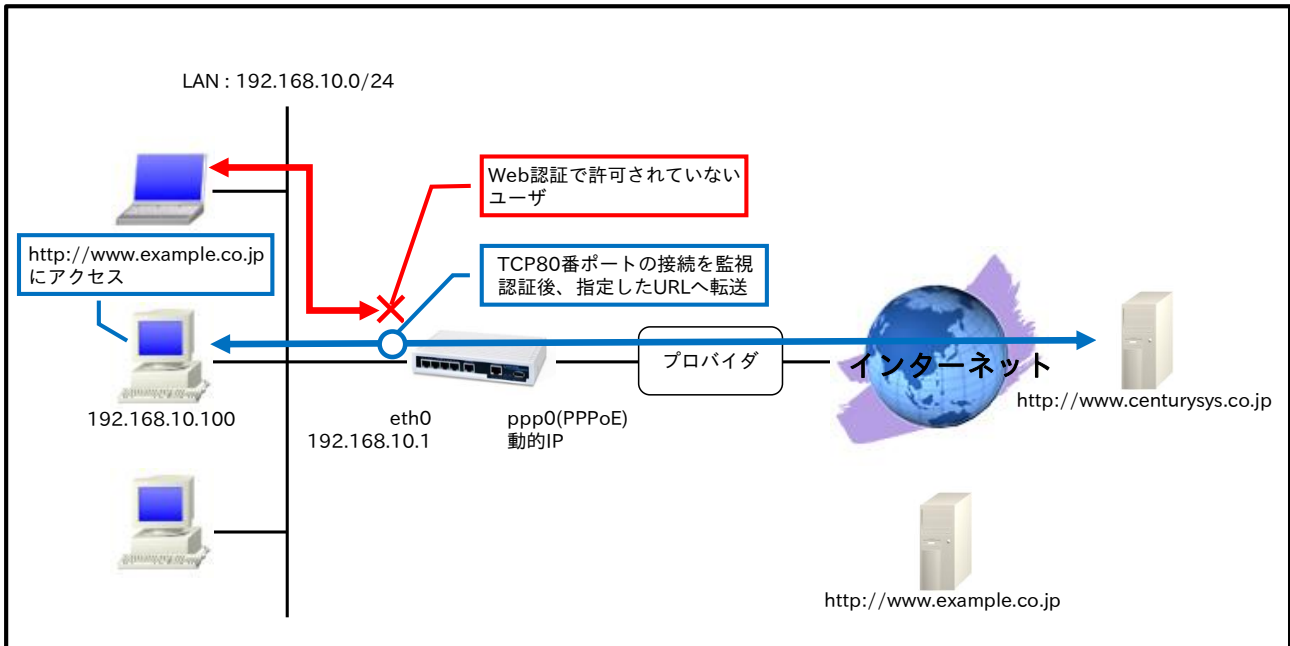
LAN : 192.168.10.0/24

Web認証で許可されていないユーザ

http://www.example.co.jp にアクセス

TCP80番ポートの接続を監視
認証後、指定したURLへ転送

プロバイダ

インターネット

http://www.centurysys.co.jp

192.168.10.100

eth0
192.168.10.1

ppp0(PPPoE)
動的IP

http://www.example.co.jp